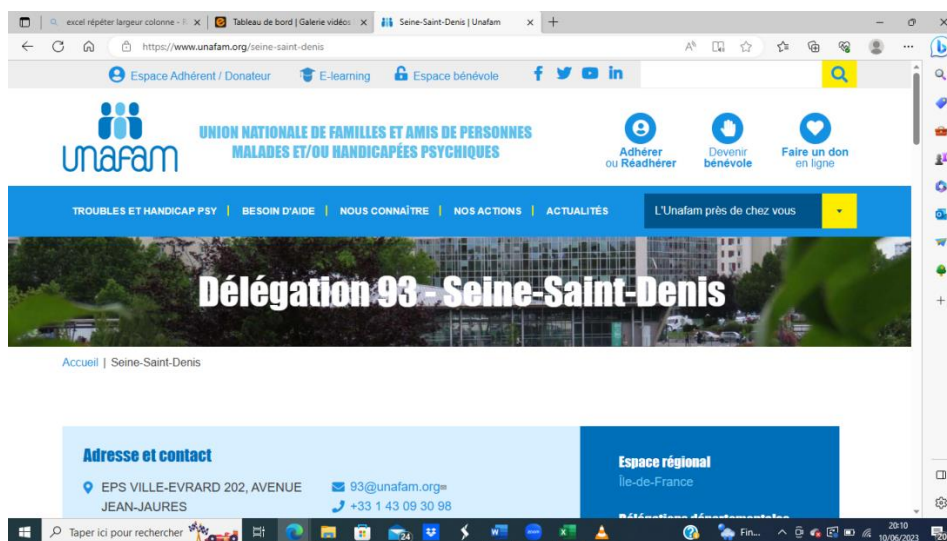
excel répéter largeur colonne - R × Tableau de bord | Galerie vidéos × Seine-Saint-Denis | Unafam × +

https://www.unafam.org/seine-saint-denis

Espace Adhérent / Donateur E-learning Espace bénévole

unafam

UNION NATIONALE DE FAMILLES ET AMIS DE PERSONNES MALADES ET/OU HANDICAPÉES PSYCHIQUES

Adhérer ou Réadhérer

Devenir bénévole

Faire un don en ligne

TROUBLES ET HANDICAP PSY | BESOIN D'AIDE | NOUS CONNAÎTRE | NOS ACTIONS | ACTUALITÉS

L'Unafam près de chez vous

Délégation 93 - Seine-Saint-Denis

Accueil | Seine-Saint-Denis

Adresse et contact

EPS VILLE-EVRARD 202, AVENUE JEAN-JAURES

93@unafam.org=

+33 1 43 09 30 98

Espace régional

Île-de-France

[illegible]

Taper ici pour rechercher

24

Fin...

20:10
10/06/2023